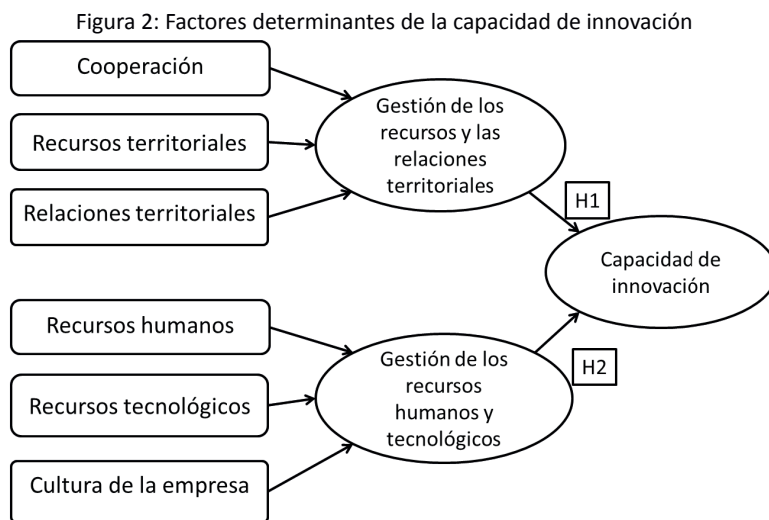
Figura 2: Factores determinantes de la capacidad de innovación

Cooperación

Recursos territoriales

Relaciones territoriales

Gestión de los recursos y las relaciones territoriales

H1

Capacidad de innovación

Recursos humanos

Recursos tecnológicos

Cultura de la empresa

Gestión de los recursos humanos y tecnológicos

H2